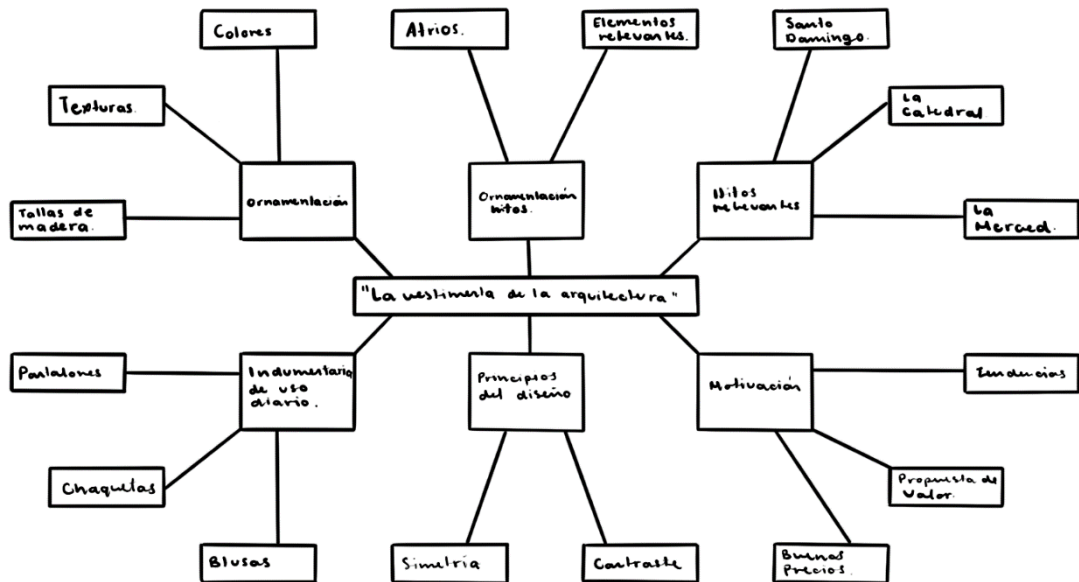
"La vestimenta de la arquitectura"

Ornamentación

Colores

Texturas.

Tallas de madera.

Ornamentación hitos.

Atrios.

Elementos relevantes.

Hitos relevantes

Santo Domingo.

La Catedral

La Merced.

Indumentaria de uso diario.

Pantalones

Chaquetas

Blusas

Principios del diseño

Simetría

Contraste

Motivación

Tendencias

Propuesta de Valor.

Buenos Precios.